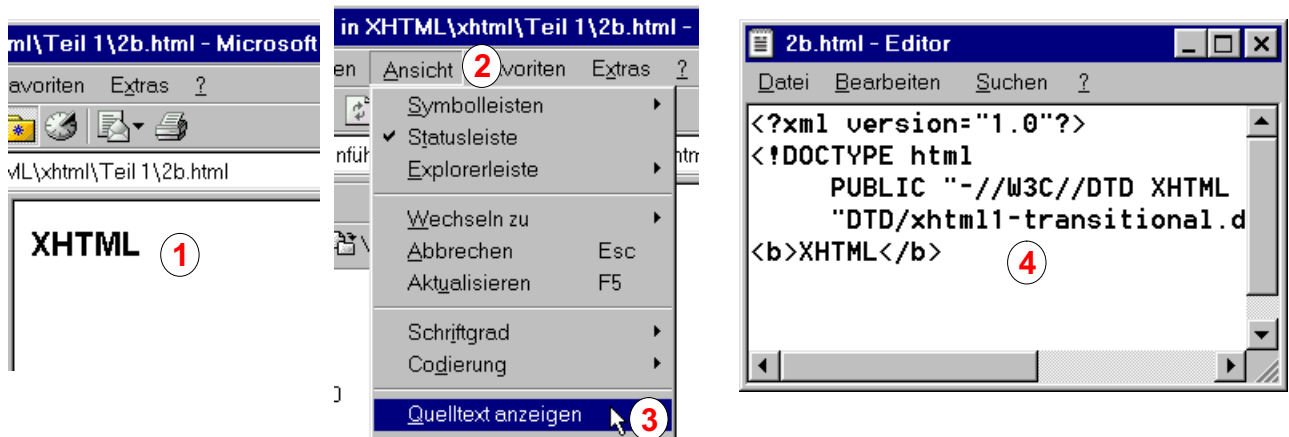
ml\Teil 1\2b.html - Microsoft

avoriten Extras ?

mL\xhtml\Teil 1\2b.html

XHTML 1

in XHTML\xhtml\Teil 1\2b.html -

en Ansicht 2 avoriten Extras ?

Symbolleisten
Statusleiste
Explorerleiste

Wechseln zu
Abbrechen Esc
Aktualisieren F5

Schriftgrad
Codierung

Quelltext anzeigen 3

nfüh

htm

2b.html - Editor

Datei Bearbeiten Suchen ?

<?xml version="1.0"?>
<!DOCTYPE html
PUBLIC "-//W3C//DTD XHTML
"DTD/xhtml1-transitional.d
<b>XHTML</b>

4